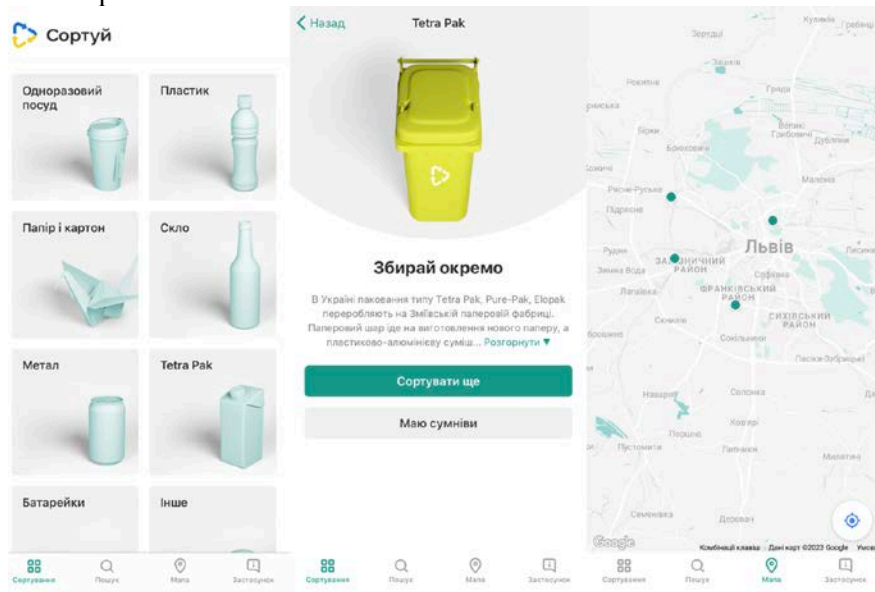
Сортуй

Одноразовий посуд

Пластик

Папір і картон

Скло

Метал

Tetra Pak

Батарейки

Інше

Сортування Пошук Мапа Застосунок

Назад

Tetra Pak

Збирай окремо

В Україні пакування типу Tetra Pak, Pure-Pak, Elopak переробляють на Змієвській паперовій фабриці. Паперовий шар іде на виготовлення нового паперу, а пластиково-алюмінієву суміш... Розгорнути ▼

Сортувати ще

Маю сумніви

Сортування Пошук Мапа Застосунок

Зарудці

Грибовичі

Дублянни

Рясне-Руське

Підрясне

Малехів

Рудно

Львів

Винники

ЗАЛІЗНИЧНИЙ РАЙОН

ФРАНКІВСЬКИЙ РАЙОН

СИХІВСЬКИЙ РАЙОН

Сокільники

Солонка

Пустомити

Google

Комбінації клавіш Дані карт ©2023 Google Умови

Сортування Пошук Мапа Застосунок